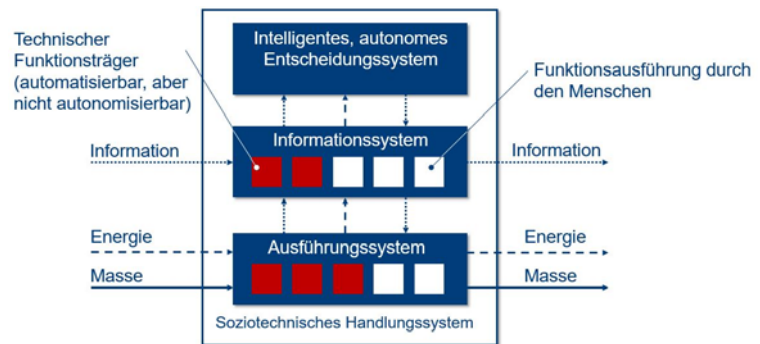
Technischer Funktionsträger (automatisierbar, aber nicht autonomisierbar)

Intelligentes, autonomes Entscheidungssystem

Funktionsausführung durch den Menschen

Information

Informationssystem

Information

Energie

Ausführungssystem

Energie

Masse

Masse

Soziotechnisches Handlungssystem